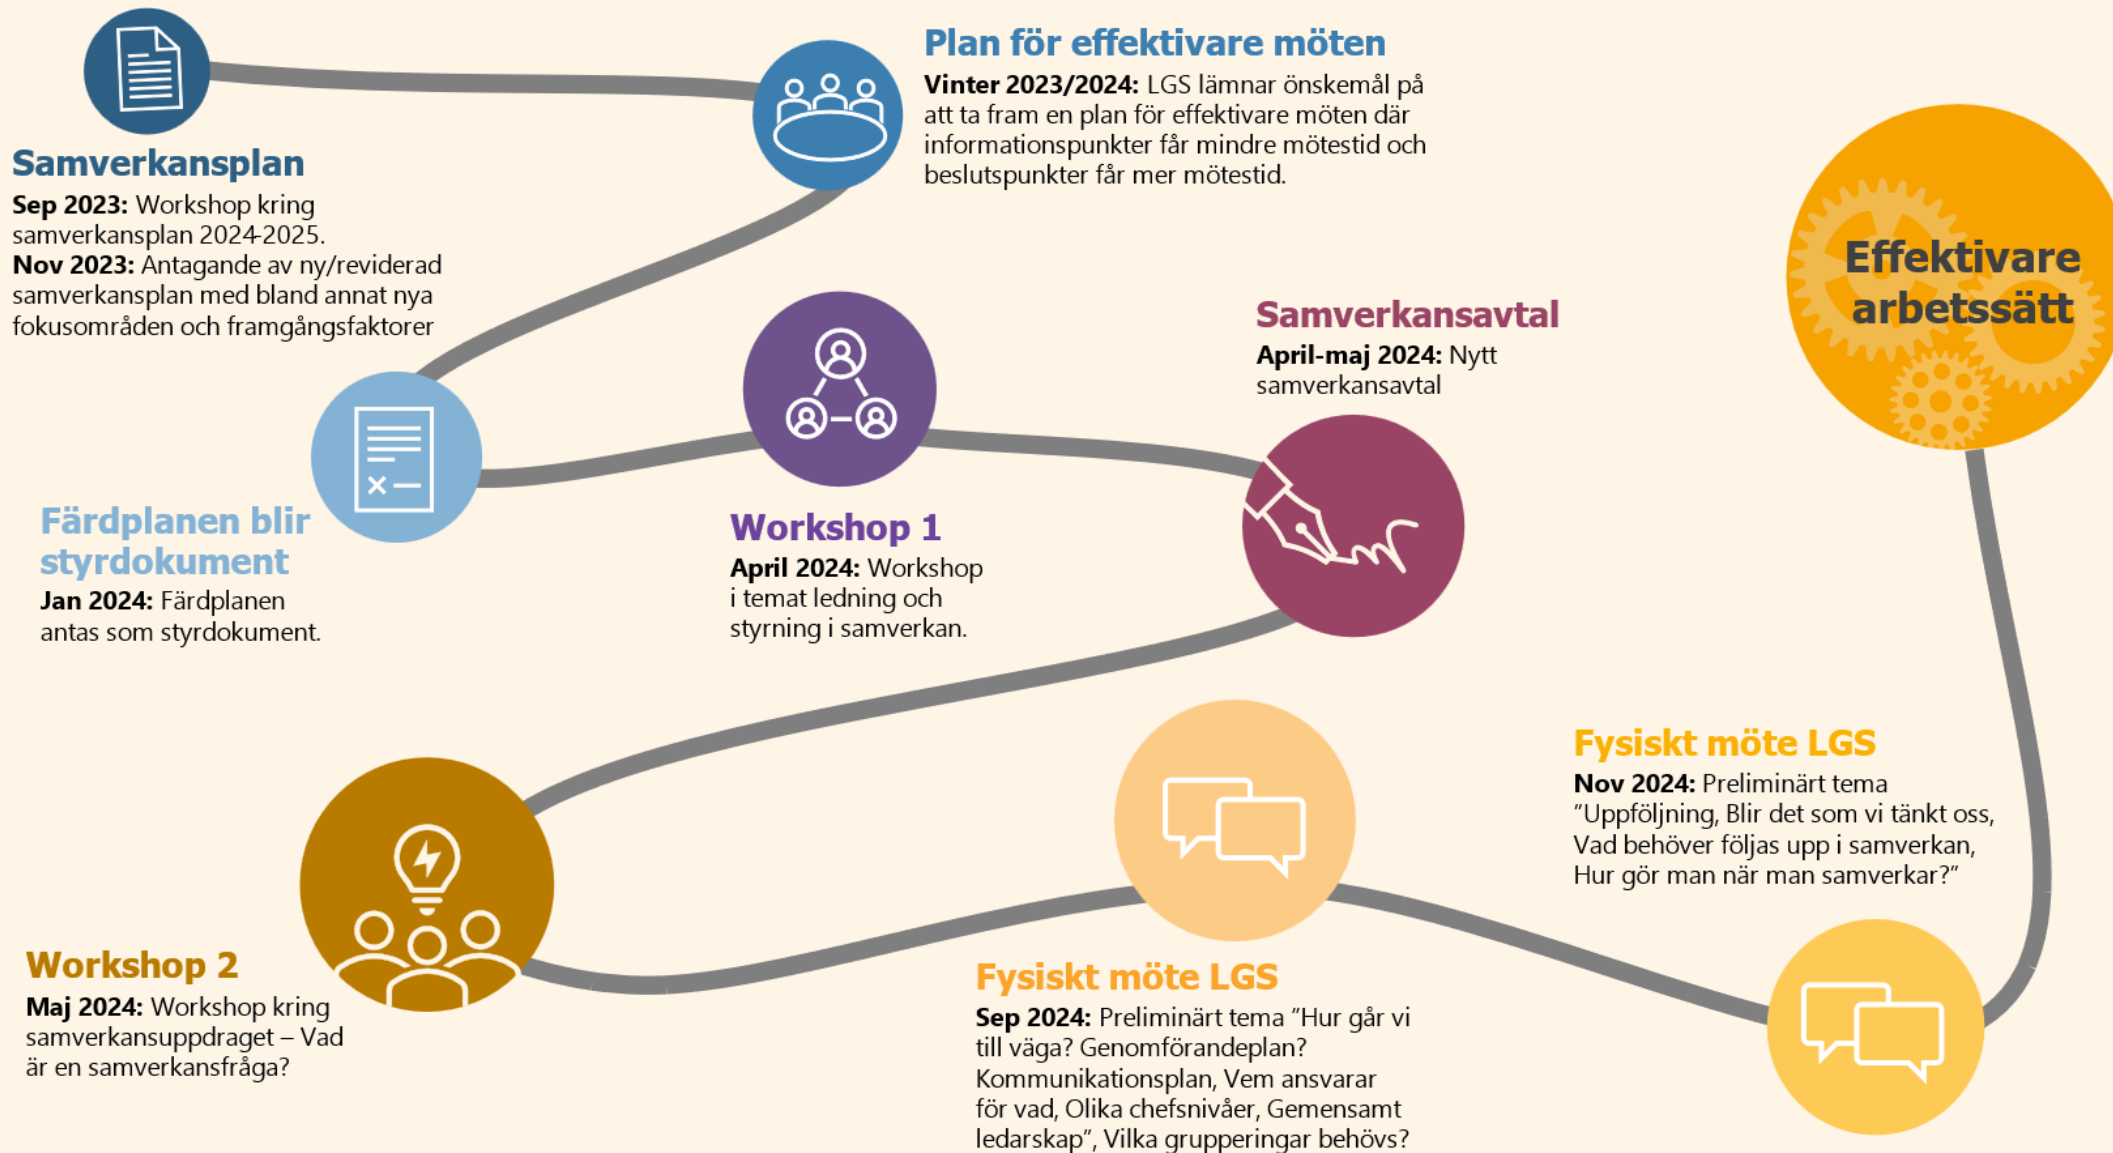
Samverkansplan

**Sep 2023:** Workshop kring samverkansplan 2024-2025.
**Nov 2023:** Antagande av ny/reviderad samverkansplan med bland annat nya fokusområden och framgångsfaktorer

Plan för effektivare möten

**Vinter 2023/2024:** LGS lämnar önskemål på att ta fram en plan för effektivare möten där informationspunkter får mindre mötestid och beslutspunkter får mer mötestid.

Effektivare arbetssätt

Samverkansavtal

**April-maj 2024:** Nytt samverkansavtal

Färdplanen blir styrdokument

**Jan 2024:** Färdplanen antas som styrdokument.

Workshop 1

**April 2024:** Workshop i temat ledning och styrning i samverkan.

Fysiskt möte LGS

**Nov 2024:** Preliminärt tema "Uppföljning, Blir det som vi tänkt oss, Vad behöver följas upp i samverkan, Hur gör man när man samverkar?"

Workshop 2

**Maj 2024:** Workshop kring samverkansuppdraget – Vad är en samverkansfråga?

Fysiskt möte LGS

**Sep 2024:** Preliminärt tema "Hur går vi till väga? Genomförandeplan? Kommunikationsplan, Vem ansvarar för vad, Olika chefsnivåer, Gemensamt ledarskap", Vilka grupperingar behövs?